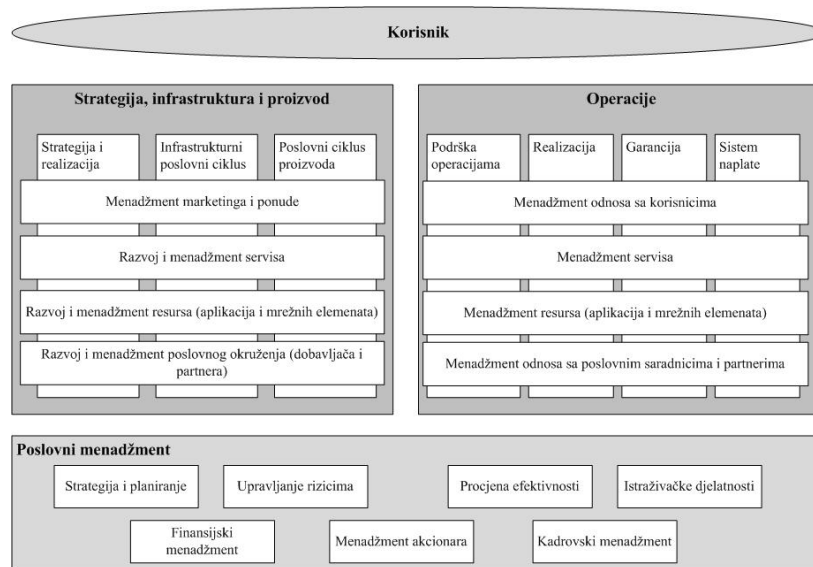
Korisnik

Strategija, infrastruktura i proizvod

Strategija i realizacija

Infrastrukturni poslovni ciklus

Poslovni ciklus proizvoda

Menadžment marketinga i ponude

Razvoj i menadžment servisa

Razvoj i menadžment resursa (aplikacija i mrežnih elemenata)

Razvoj i menadžment poslovnog okruženja (dobavljača i partnera)

Operacije

Podrška operacijama

Realizacija

Garancija

Sistem naplate

Menadžment odnosa sa korisnicima

Menadžment servisa

Menadžment resursa (aplikacija i mrežnih elemenata)

Menadžment odnosa sa poslovnim saradnicima i partnerima

Poslovni menadžment

Strategija i planiranje

Upravljanje rizicima

Procjena efektivnosti

Istraživačke djelatnosti

Finansijski menadžment

Menadžment akcionara

Kadrovski menadžment